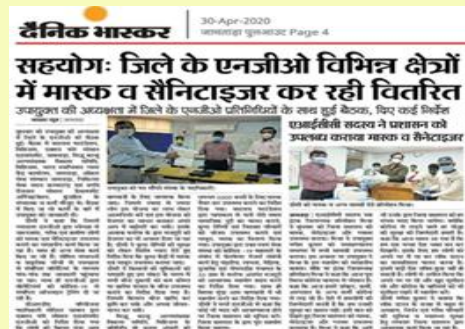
दैनिक भास्कर | 30-Apr-2020 जामताड़ा पुलआउट Page 4

सहयोगः जिले के एनजीओ विभिन्न क्षेत्रों में मास्क व सैनिटाइजर कर रही वितरित

उपायुक्त की अध्यक्षता में जिले के एनजीओ प्रतिनिधियों के साथ हुई बैठक, दिए कई निर्देश

एआईसीसी सदस्य ने प्रशासन को उपलब्ध कराया मास्क व सैनिटाइजर

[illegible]